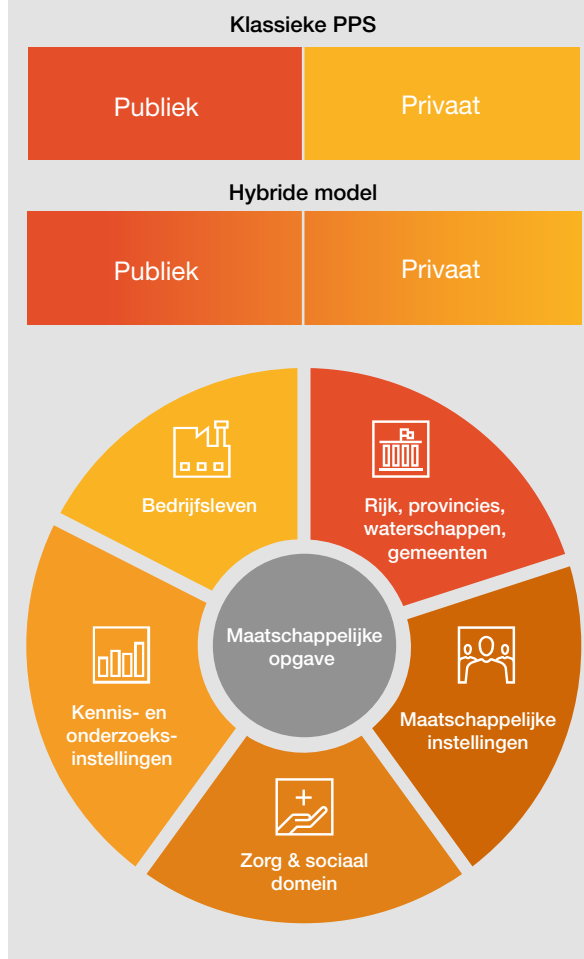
Klassieke PPS

Publiek

Privaat

Hybride model

Publiek

Privaat

Bedrijfsleven

Rijk, provincies, waterschappen, gemeenten

Maatschappelijke opgave

Kennis- en onderzoeksinstellingen

Maatschappelijke instellingen

Zorg & sociaal domein